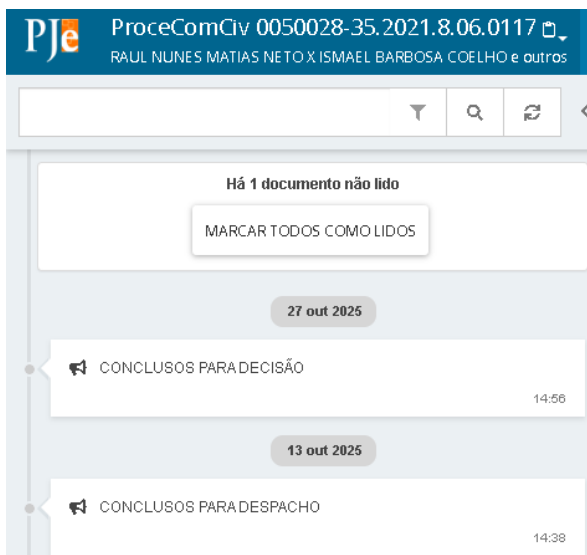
PJe

ProceComCiv 0050028-35.2021.8.06.0117

RAUL NUNES MATIAS NETO X ISMAEL BARBOSA COELHO e outros

Há 1 documento não lido

MARCAR TODOS COMO LIDOS

27 out 2025

CONCLUSOS PARA DECISÃO

14:56

13 out 2025

CONCLUSOS PARA DESPACHO

14:38